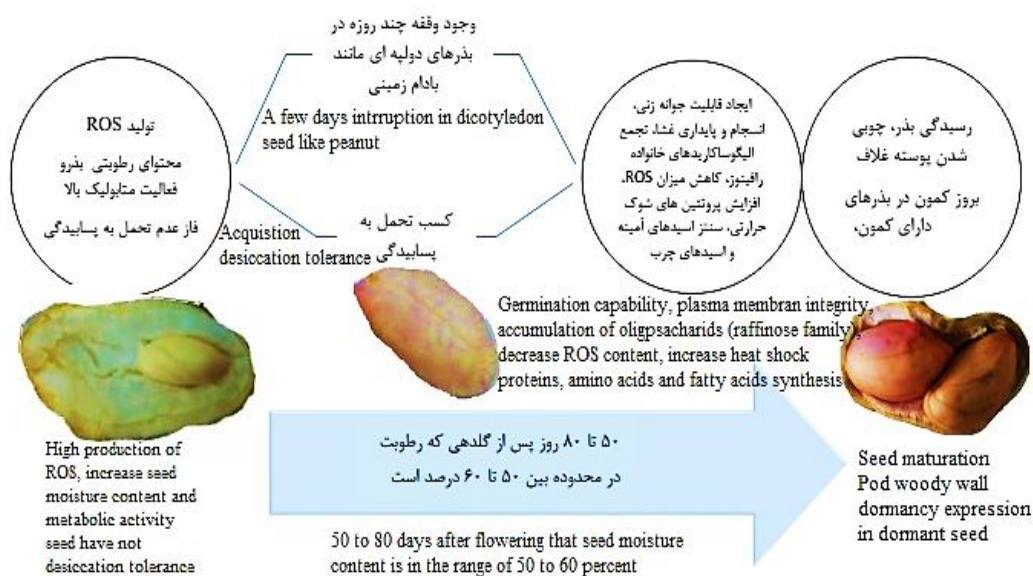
وجود وقفه چند روزه در بذرهای دولپه ای مانند بادام زمینی

A few days intrruption in dicotyledon seed like peanut

تولید ROS
محتوای رطوبتی بذرو فعالیت متابولیک بالا
فاز عدم تحمل به پسابیدگی

کسب تحمل به پسابیدگی

Acquistion desiccation tolerance

ایجاد قابلیت جوانه زنی، انسجام و پایداری غشا، تجمع الیگوساکاریدهای خانواده رافینوز، کاهش میزان ROS، افزایش پروتئین های شوک حرارتی، سنتز اسیدهای آمینه و اسیدهای چرب

رسیدگی بذر، چوبی شدن پوسته غلاف
بروز کمون در بذرهای دارای کمون،

Germination capability, plasma membran integrity, accumulation of oligpsacharids (raffinose family), decrease ROS content, increase heat shock proteins, amino acids and fatty acids synthesis

High production of ROS, increase seed moisture content and metabolic activity seed have not desiccation tolerance

۵۰ تا ۸۰ روز پس از گلدهی که رطوبت در محدوده بین ۵۰ تا ۶۰ درصد است

50 to 80 days after flowering that seed moisture content is in the range of 50 to 60 percent

Seed maturation
Pod woody wall
dormancy expression in dormant seed